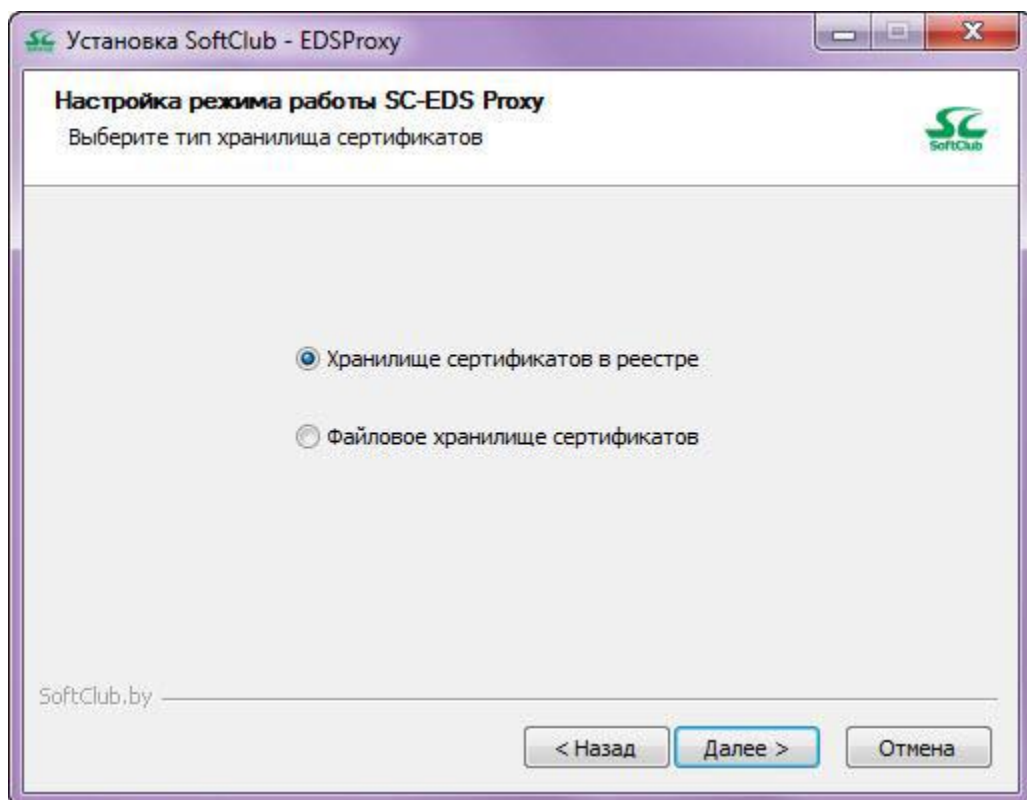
Установка SoftClub - EDSProxy

Настройка режима работы SC-EDS Proxy
Выберите тип хранилища сертификатов

SC
SoftClub

Хранилище сертификатов в реестре

Файловое хранилище сертификатов

SoftClub.by

< Назад
Далее >
Отмена